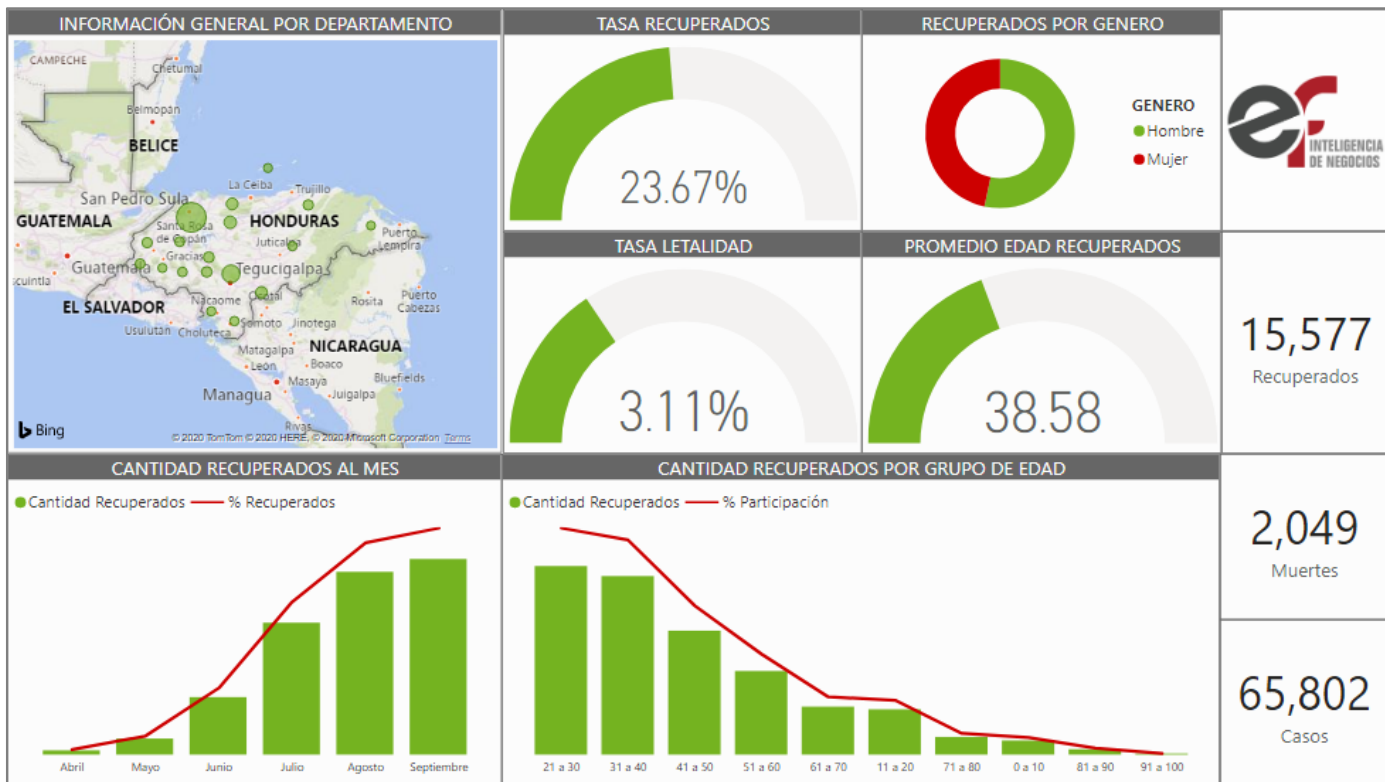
INFORMACIÓN GENERAL POR DEPARTAMENTO

CAMPECHE
Chetumal
Belmopan
BELICE
San Pedro Sula
La Ceiba
Trujillo
GUATEMALA
Santa Rosa de Copán
HONDURAS
Puerto Lempira
Juticalpa
Gracias
Guatemala
Tegucigalpa
Cuinila
EL SALVADOR
Nacaome
Ocotal
Rosita
Puerto Cabezas
Usulután
Choluteca
Somoto
Jinotega
NICARAGUA
Matagalpa
León
Boaco
Bluefields
Managua
Masaya
Juigalpa
Rivas
Bing
© 2020 TomTom © 2020 HERE, © 2020 Microsoft Corporation Terms

TASA RECUPERADOS
23.67%

RECUPERADOS POR GENERO
GENERO
Hombre
Mujer

INTELIGENCIA DE NEGOCIOS

TASA LETALIDAD
3.11%

PROMEDIO EDAD RECUPERADOS
38.58

15,577
Recuperados

CANTIDAD RECUPERADOS AL MES
Cantidad Recuperados
% Recuperados
Abril
Mayo
Junio
Julio
Agosto
Septiembre

CANTIDAD RECUPERADOS POR GRUPO DE EDAD
Cantidad Recuperados
% Participación
21 a 30
31 a 40
41 a 50
51 a 60
61 a 70
11 a 20
71 a 80
0 a 10
81 a 90
91 a 100

2,049
Muertes

65,802
Casos